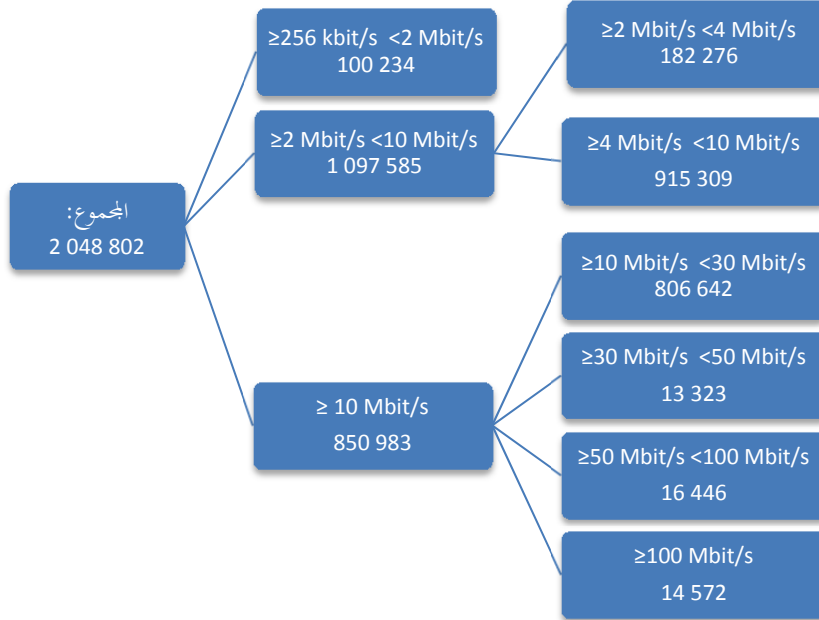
المجموع:
2 048 802

≥256 kbit/s <2 Mbit/s
100 234

≥2 Mbit/s <10 Mbit/s
1 097 585

≥ 10 Mbit/s
850 983

≥2 Mbit/s <4 Mbit/s
182 276

≥4 Mbit/s <10 Mbit/s
915 309

≥10 Mbit/s <30 Mbit/s
806 642

≥30 Mbit/s <50 Mbit/s
13 323

≥50 Mbit/s <100 Mbit/s
16 446

≥100 Mbit/s
14 572